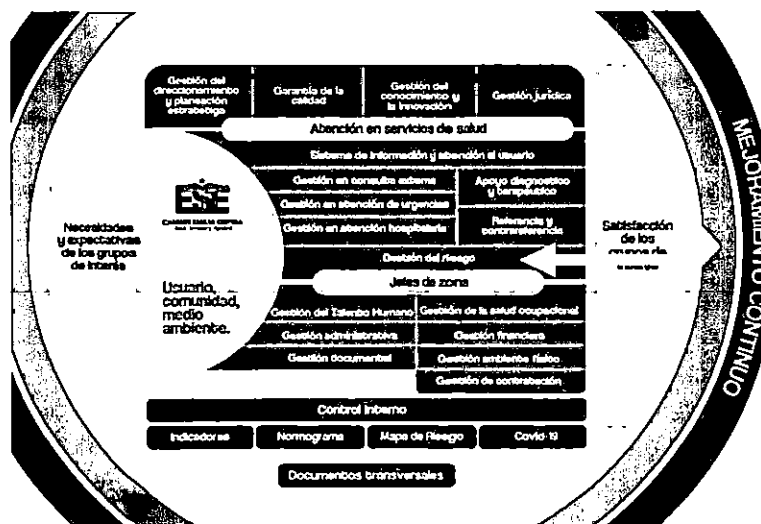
Gestión del direccionamiento y planeación estratégica

Garantía de la calidad

Gestión del conocimiento y la innovación

Gestión jurídica

Atención en servicios de salud

Sistema de información y atención al usuario

ESE

CARMEN EMILIA OSPINA

Gestión en consulta externa

Apoyo diagnostico y terapeutico

Gestión en atención de urgencias

Gestión en atención hospitalaria

Referencia y contrarreferencia

Necesidades y expectativas de los grupos de interés

Satisfacción de los grupos de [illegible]

Gestión del Riesgo

Jefes de zona

Usuario, comunidad, medio ambiente.

Gestión del Talento Humano

Gestión de la salud ocupacional

Gestión administrativa

Gestión financiera

Gestión documental

Gestión ambiente físico

Gestión de contratación

Control interno

Indicadores

Normograma

Mapa de Riesgo

Covid-19

Documentos transversales

MEJORAMIENTO CONTINUO